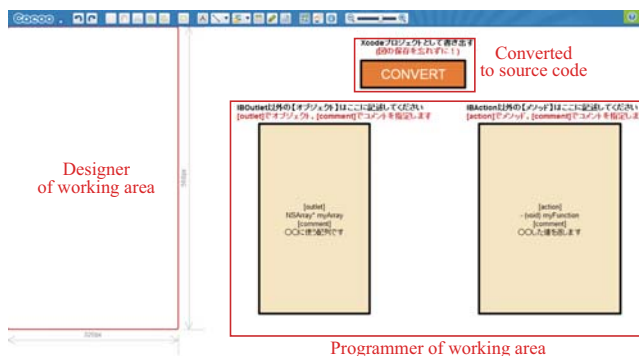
Cacoo

Xcodeプロジェクトとして書き出す
(図の保存を忘れずに！)

CONVERT

Converted to source code

Designer of working area

IBOutlet以外の【オブジェクト】はここに記述してください
[outlet]でオブジェクト、[comment]でコメントを指定します

[outlet]
NSArray* myArray
[comment]
〇〇に使う配列です

IBAction以外の【メソッド】はここに記述してください
[action]でメソッド、[comment]でコメントを指定します

[action]
-(void) myFunction
[comment]
〇〇した値を返します

320px

Programmer of working area